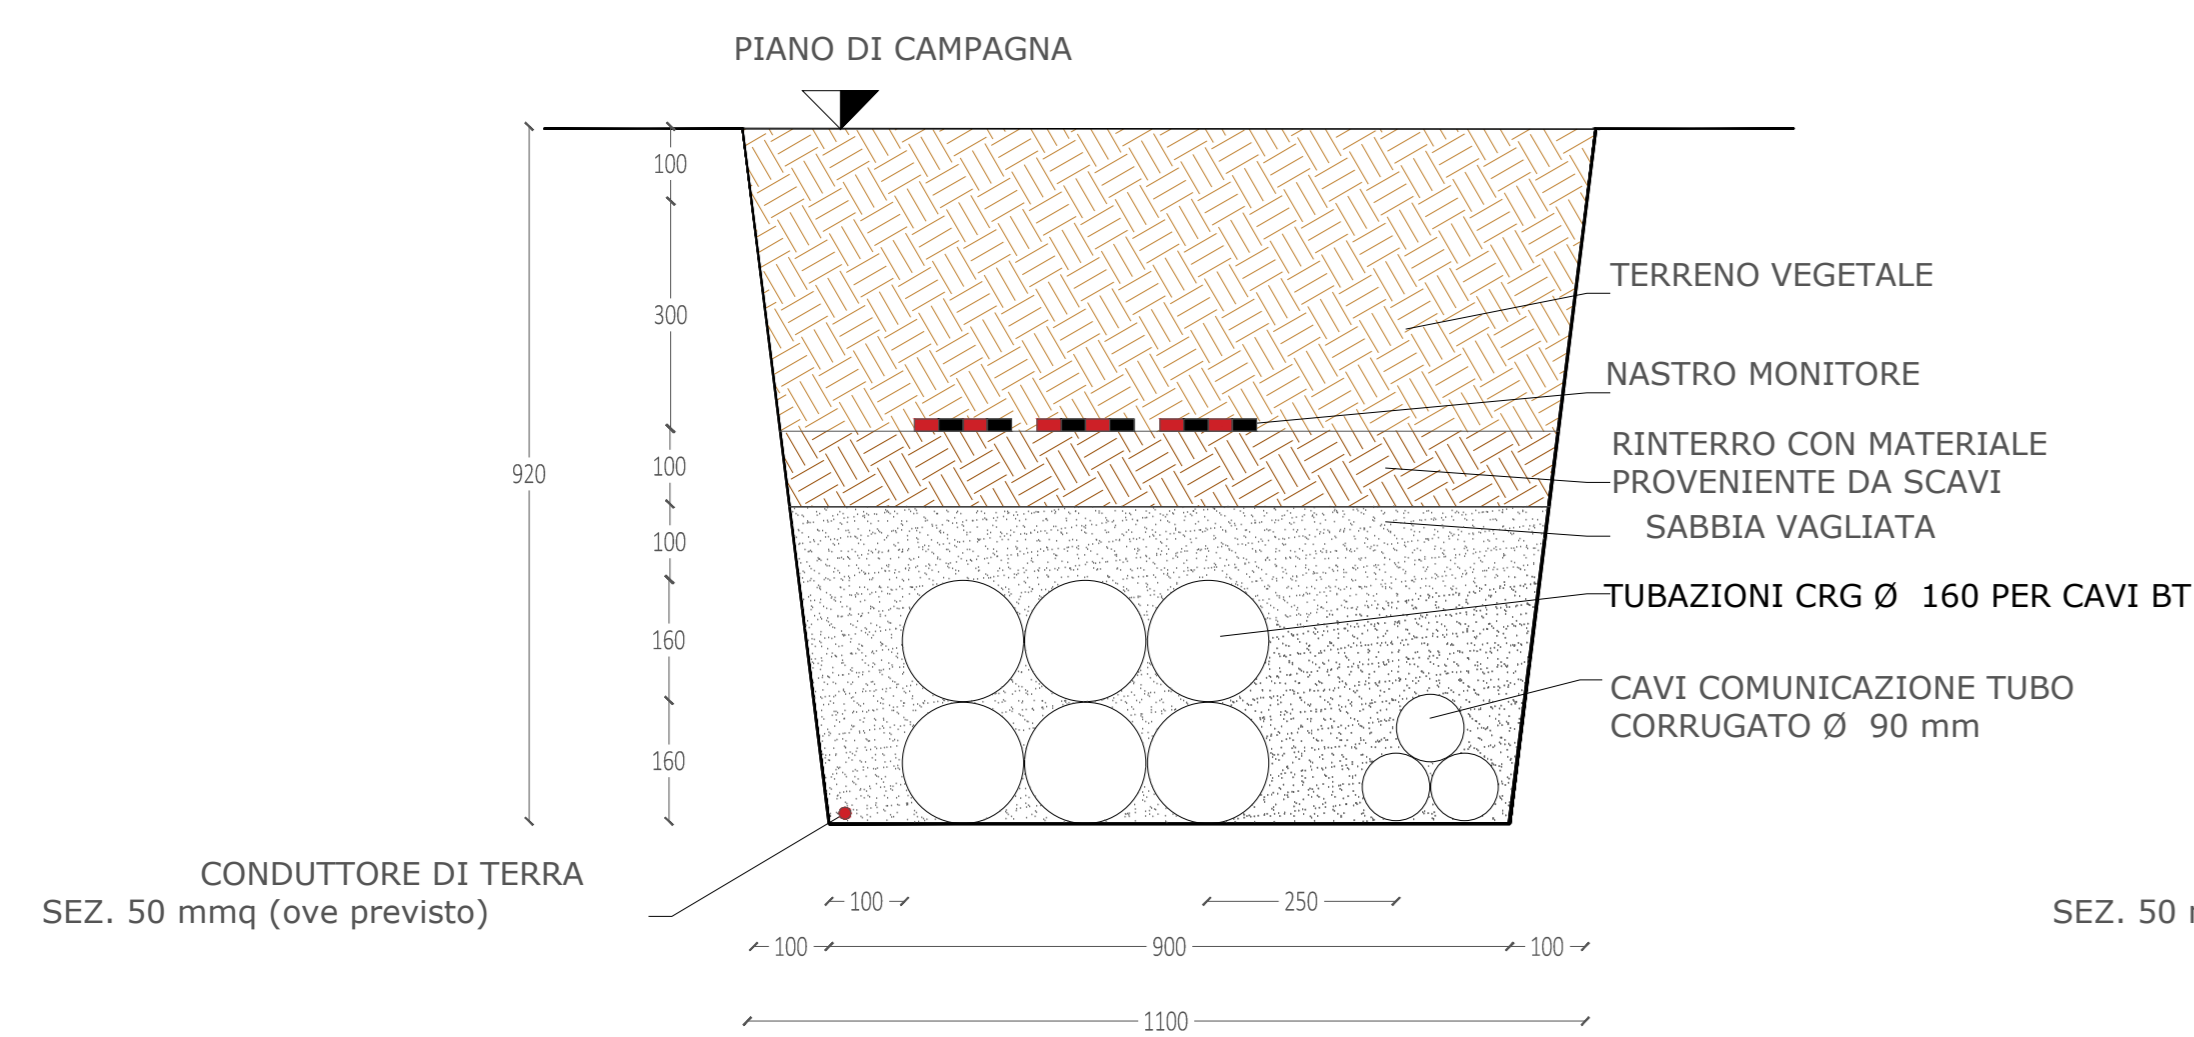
PIANO DI CAMPAGNA

100
300
100
100
160
160
920

TERRENO VEGETALE
NASTRO MONITORE
RINTERRO CON MATERIALE PROVENIENTE DA SCAVI
SABBIA VAGLIATA
TUBAZIONI CRG Ø 160 PER CAVI BT
CAVI COMUNICAZIONE TUBO CORRUGATO Ø 90 mm

CONDUTTORE DI TERRA
SEZ. 50 mmq (ove previsto)

SEZ. 50 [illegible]

100
250
100
900
100
1100